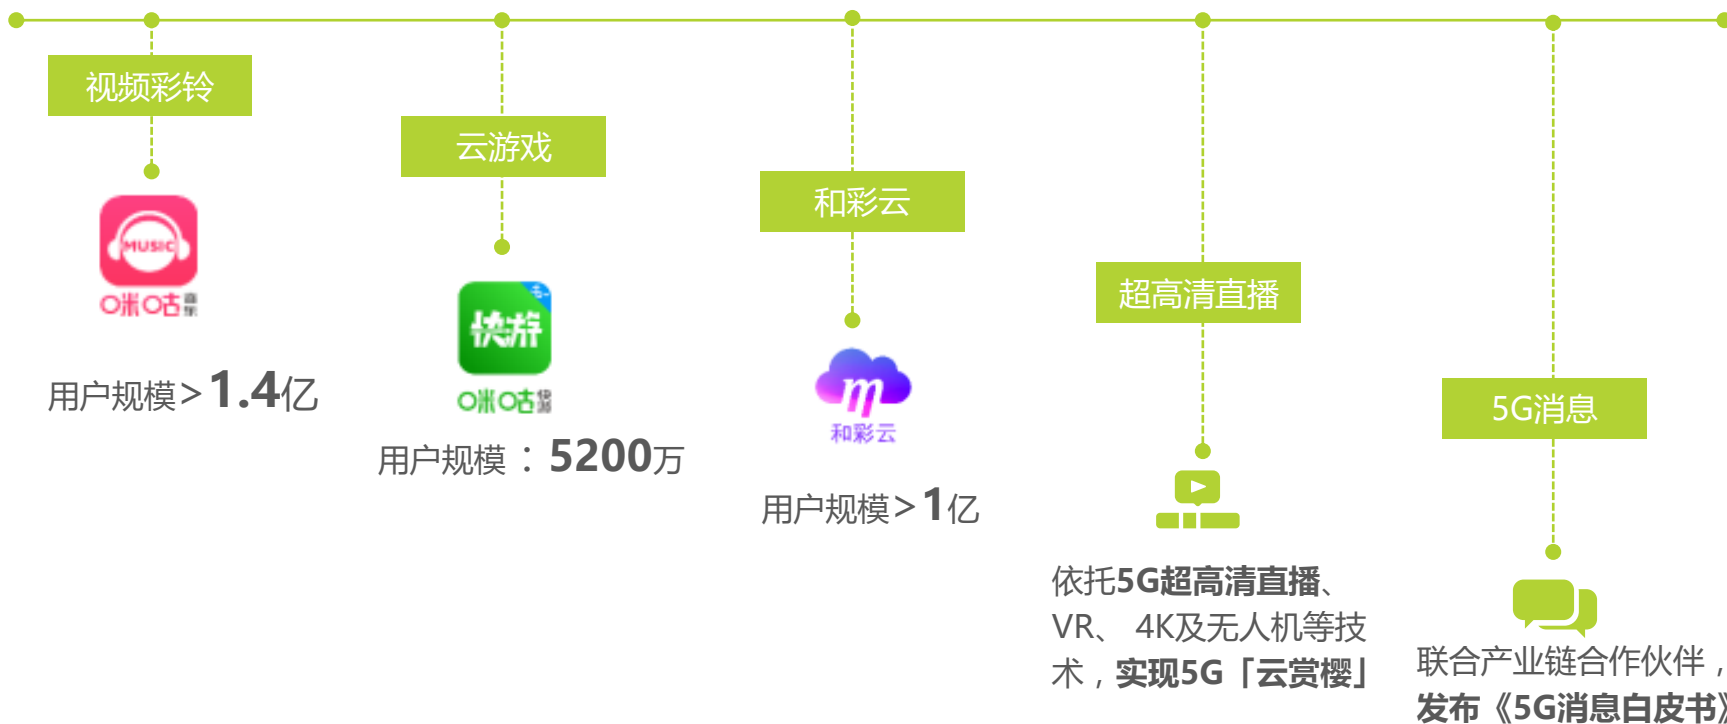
视频彩铃

MUSIC

咪咕音乐

用户规模＞1.4亿

云游戏

快游

咪咕快游

用户规模：5200万

和彩云

和彩云

用户规模＞1亿

超高清直播

依托5G超高清直播、VR、4K及无人机等技术，实现5G「云赏樱」

5G消息

联合产业链合作伙伴，发布《5G消息白皮书